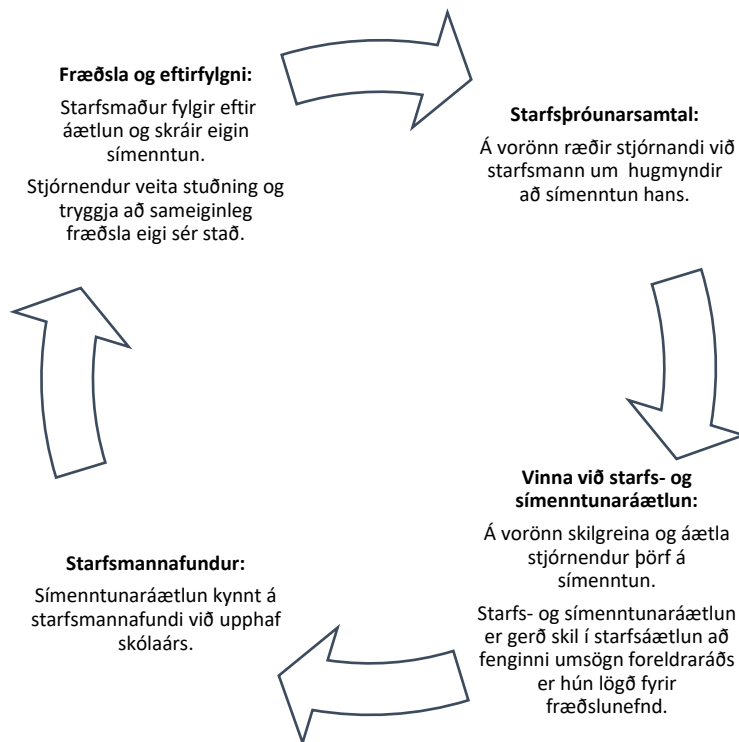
**Fræðsla og eftirfylgni:**

Starfsmaður fylgir eftir áætlun og skráir eigin símenntun.

Stjórnendur veita stuðning og tryggja að sameiginleg fræðsla eigi sér stað.

**Starfsþróunarsamtal:**

Á vorönn ræðir stjórnandi við starfsmann um hugmyndir að símenntun hans.

**Vinna við starfs- og símenntunaráætlun:**

Á vorönn skilgreina og áætla stjórnendur þörf á símenntun.

Starfs- og símenntunaráætlun er gerð skil í starfsáætlun að fenginni umsögn foreldraráðs er hún lögð fyrir fræðslunefnd.

**Starfsmannafundur:**

Símenntunaráætlun kynnt á starfsmannafundi við upphaf skólaárs.